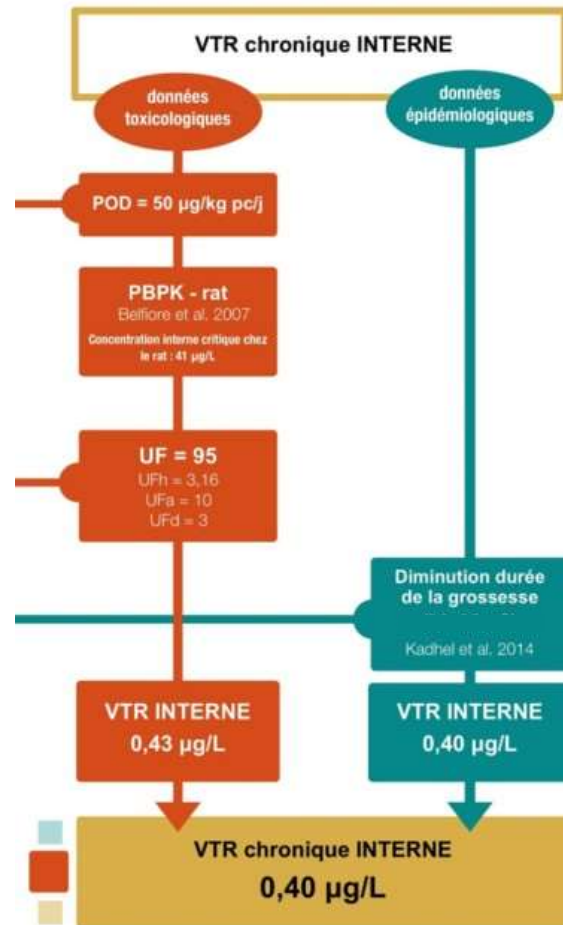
VTR chronique INTERNE

données toxicologiques

données épidémiologiques

POD = 50 µg/kg pc/j

PBPK - rat
Belfiore et al. 2007
Concentration interne critique chez le rat : 41 µg/L

UF = 95
UFh = 3,16
UFa = 10
UFd = 3

Diminution durée de la grossesse
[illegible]
Kadhel et al. 2014

VTR INTERNE
0,43 µg/L

VTR INTERNE
0,40 µg/L

VTR chronique INTERNE
0,40 µg/L